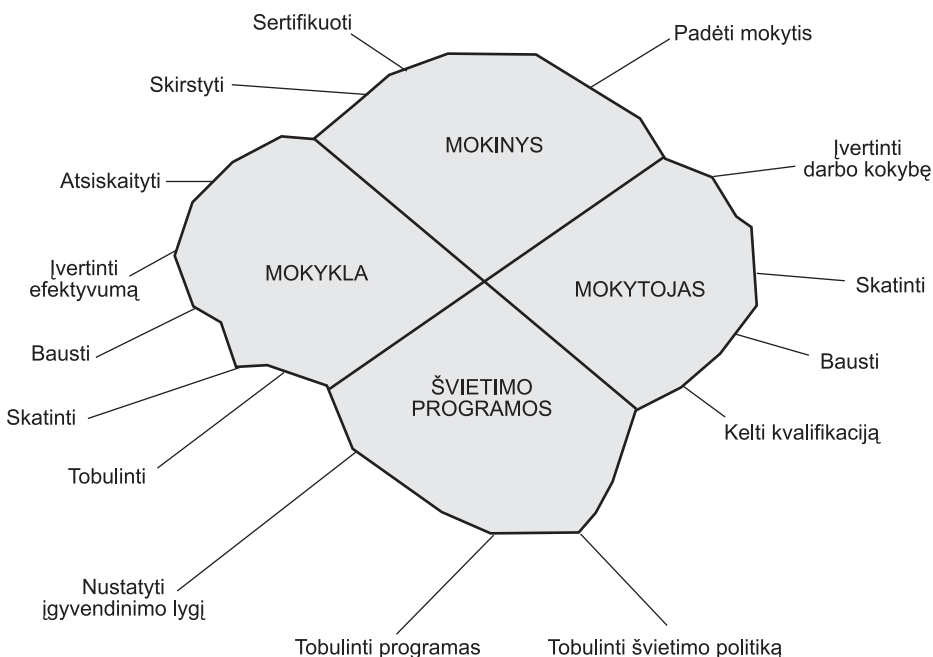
Sertifikuoti

Padėti mokytis

Skirstyti

MOKINYS

Įvertinti darbo kokybę

Atsiskaityti

Įvertinti efektyvumą

MOKYKLA

MOKYTOJAS

Skatinti

Bausti

Bausti

ŠVIETIMO PROGRAMOS

Skatinti

Kelti kvalifikaciją

Tobulinti

Nustatyti įgyvendinimo lygį

Tobulinti programas

Tobulinti švietimo politiką